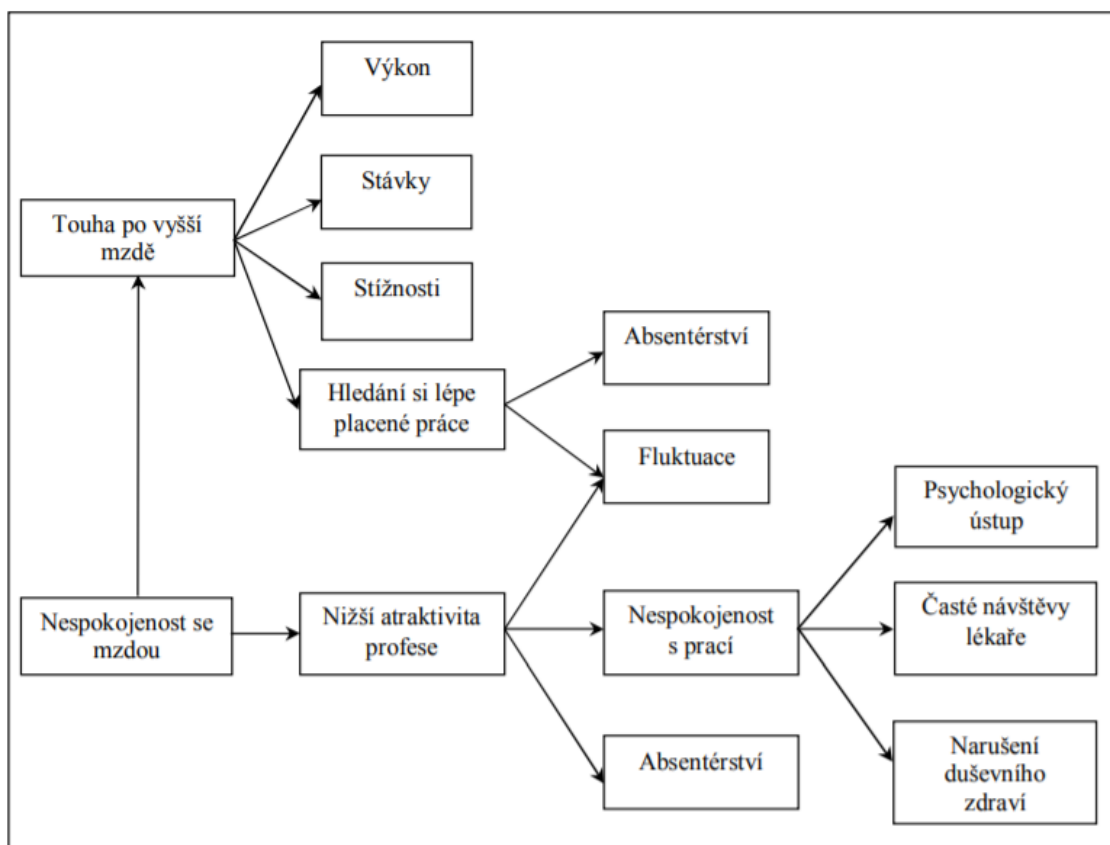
Výkon

Stávky

Touha po vyšší mzdě

Stížnosti

Absentérství

Hledání si lépe placené práce

Fluktuace

Psychologický ústup

Nespokojenost se mzdou

Nižší atraktivita profese

Nespokojenost s prací

Časté návštěvy lékaře

Absentérství

Narušení duševního zdraví